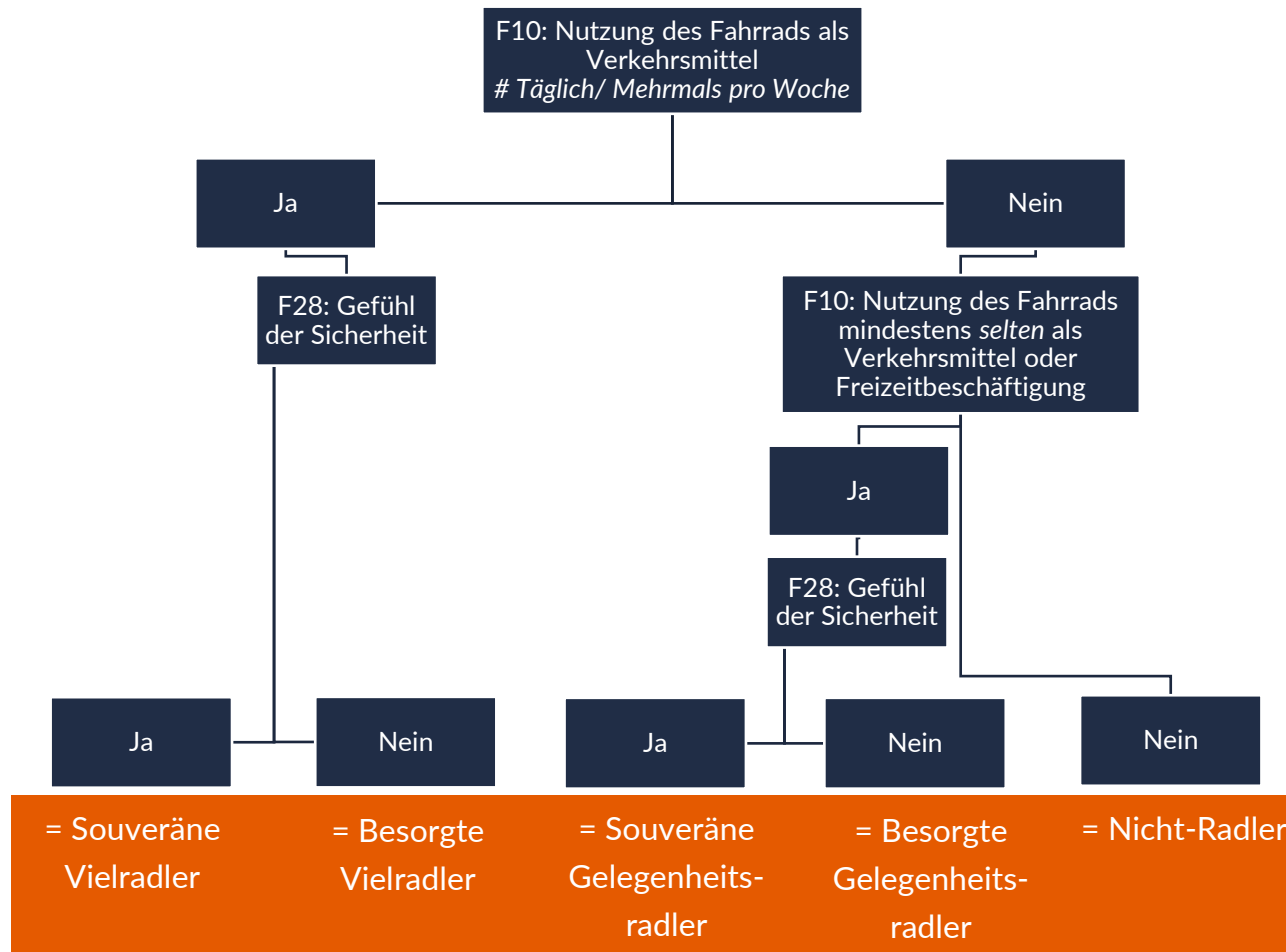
F10: Nutzung des Fahrrads als Verkehrsmittel
# Täglich/ Mehrmals pro Woche

Ja

Nein

F28: Gefühl der Sicherheit

F10: Nutzung des Fahrrads mindestens selten als Verkehrsmittel oder Freizeitbeschäftigung

Ja

F28: Gefühl der Sicherheit

Ja

Nein

Ja

Nein

Nein

= Souveräne Vielradler

= Besorgte Vielradler

= Souveräne Gelegenheitsradler

= Besorgte Gelegenheitsradler

= Nicht-Radler